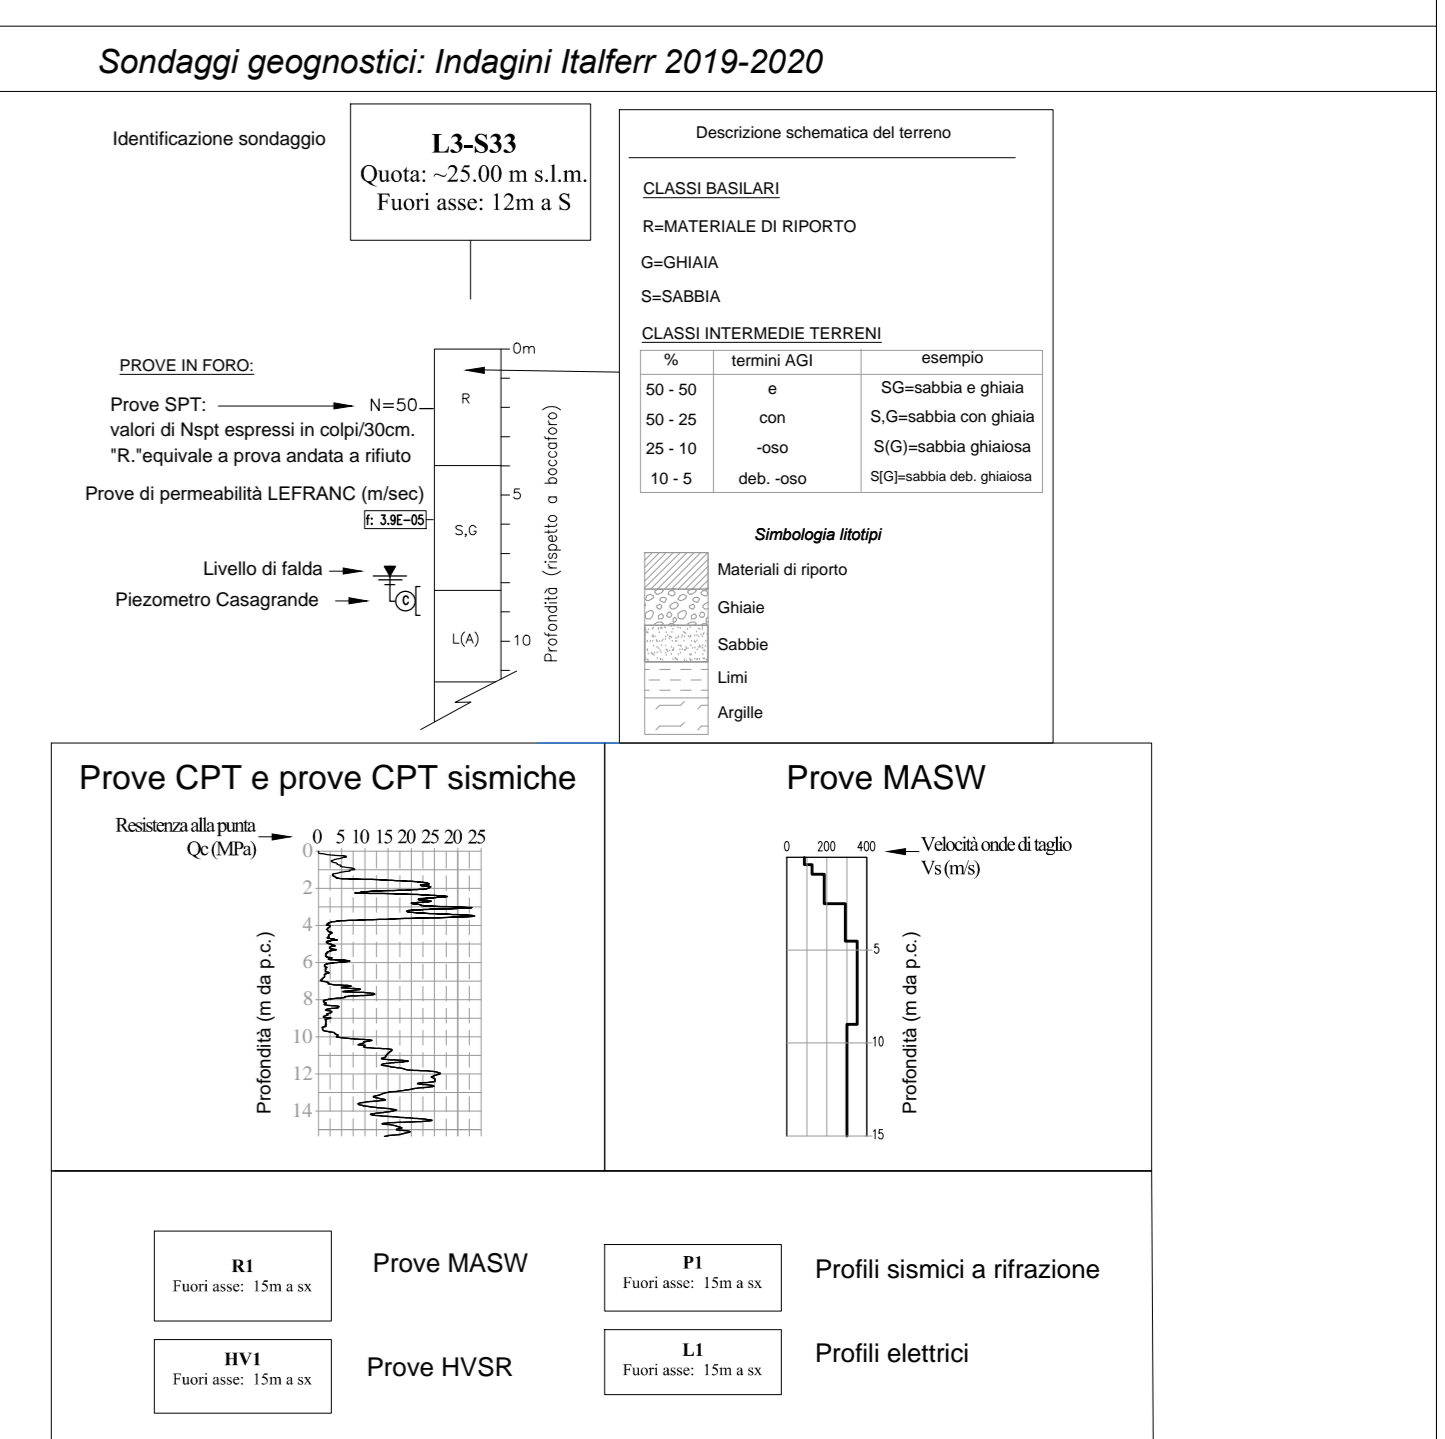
Sondaggi geognostici: Indagini Italferr 2019-2020

Identificazione sondaggio

L3-S33
Quota: ~25.00 m s.l.m.
Fuori asse: 12m a S

PROVE IN FORO:

Prove SPT: N=50
valori di Nspt espressi in colpi/30cm.
"R."equivale a prova andata a rifiuto

Prove di permeabilità LEFRANC (m/sec)
f: 3.9E-05

Livello di falda
Piezometro Casagrande
C

0m
R
5
S,G
L(A)
10
Profondità (rispetto a boccaforo)

Descrizione schematica del terreno

CLASSI BASILARI

R=MATERIALE DI RIPORTO

G=GHIAIA

S=SABBIA

CLASSI INTERMEDIE TERRENI

| % | termini AGI | esempio |
|---|---|---|
| 50 - 50 | e | SG=sabbia e ghiaia |
| 50 - 25 | con | S,G=sabbia con ghiaia |
| 25 - 10 | -oso | S(G)=sabbia ghiaiosa |
| 10 - 5 | deb. -oso | S[G]=sabbia deb. ghiaiosa |

Simbologia litotipi

Materiali di riporto
Ghiaie
Sabbie
Limi
Argille

Prove CPT e prove CPT sismiche

Resistenza alla punta Qc (MPa)
0 5 10 15 20 25 20 25
0
2
4
6
8
10
12
14
Profondità (m da p.c.)

Prove MASW

0 200 400
Velocità onde di taglio Vs (m/s)
5
10
15
Profondità (m da p.c.)

R1
Fuori asse: 15m a sx
Prove MASW

P1
Fuori asse: 15m a sx
Profili sismici a rifrazione

HV1
Fuori asse: 15m a sx
Prove HVSR

L1
Fuori asse: 15m a sx
Profili elettrici